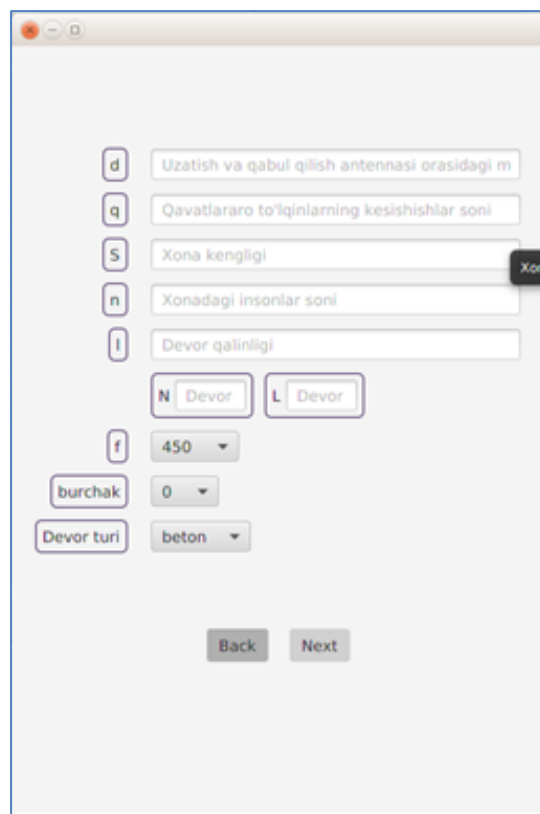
d Uzatish va qabul qilish antennasi orasidagi m

q Qavatlararo to'lqinlarning kesishishlar soni

S Xona kengligi

Xo

n Xonadagi insonlar soni

l Devor qalinligi

N Devor L Devor

f 450

burchak 0

Devor turi beton

Back Next